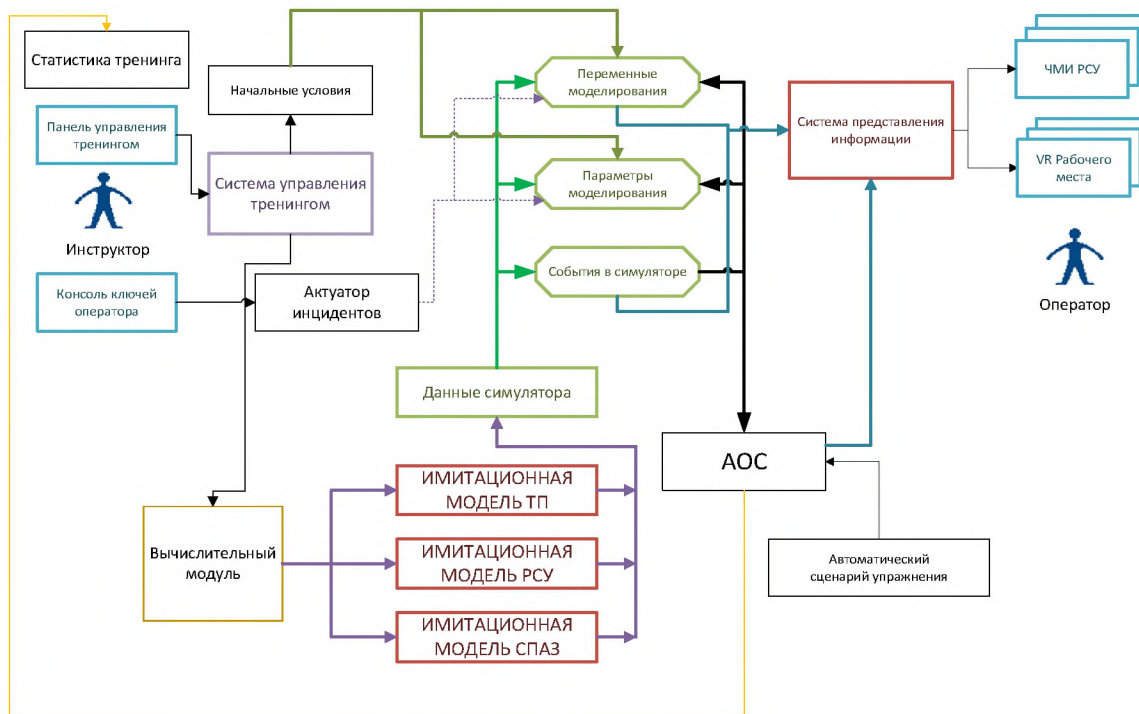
Статистика тренинга

Начальные условия

Панель управления тренингом

Система управления тренингом

Инструктор

Консоль ключей оператора

Актуатор инцидентов

Переменные моделирования

Параметры моделирования

События в симуляторе

Система представления информации

ЧМИ РСУ

VR Рабочего места

Оператор

Данные симулятора

АОС

ИМИТАЦИОННАЯ МОДЕЛЬ ТП

ИМИТАЦИОННАЯ МОДЕЛЬ РСУ

ИМИТАЦИОННАЯ МОДЕЛЬ СПАЗ

Вычислительный модуль

Автоматический сценарий упражнения